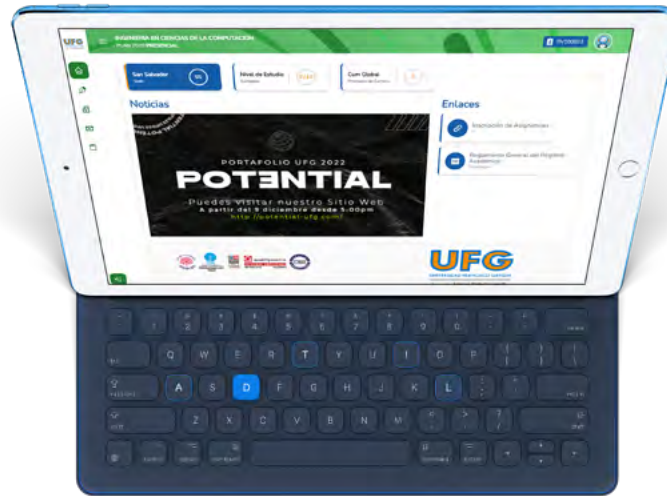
UFG

INGENIERIA EN CIENCIAS DE LA COMPUTACION

PRESENCIAL

San Salvador

Nivel de Estudio

Cum Global

Noticias

Enlaces

Inscripción de Asignaturas

Reglamento General del Régimen Académico

PORTAFOLIO UFG 2022

POTENTIAL

Puedes visitar nuestro Sitio Web

A partir del 9 diciembre desde 5:00pm

http://potential-ufg.com/

UFG

Q W E R T Y U I O P

A S D F G H J K L

Z X C V B N M